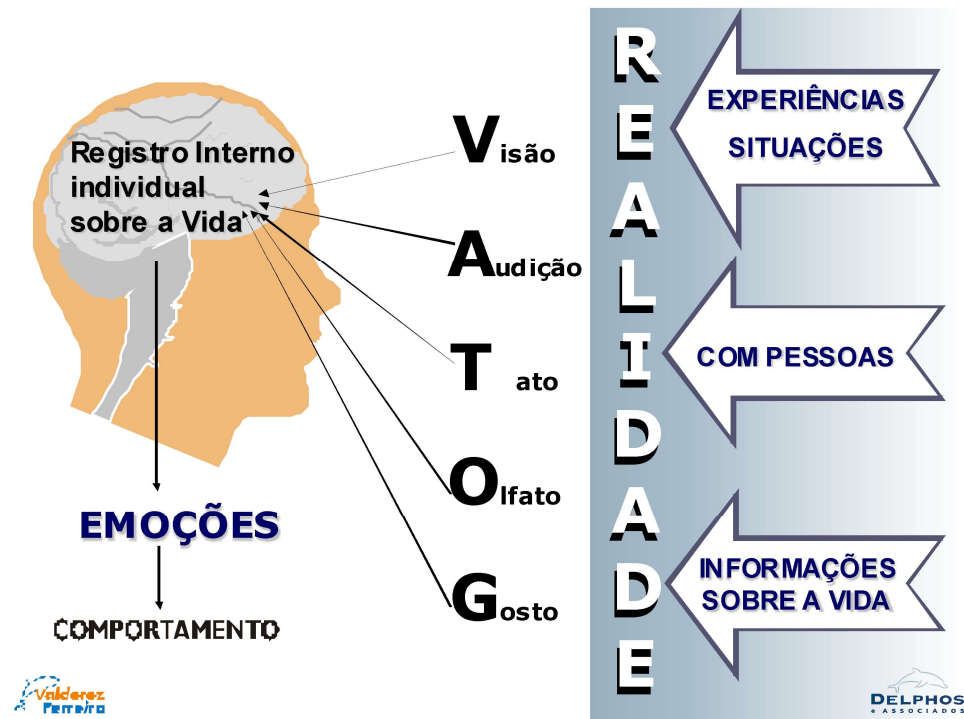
Registro Interno individual sobre a Vida

Visão

Audição

Tato

Olfato

Gosto

EMOÇÕES

COMPORTAMENTO

REALIDADE

EXPERIÊNCIAS SITUAÇÕES

COM PESSOAS

INFORMAÇÕES SOBRE A VIDA

Valderez Ferreira

DELPHOS E ASSOCIADOS